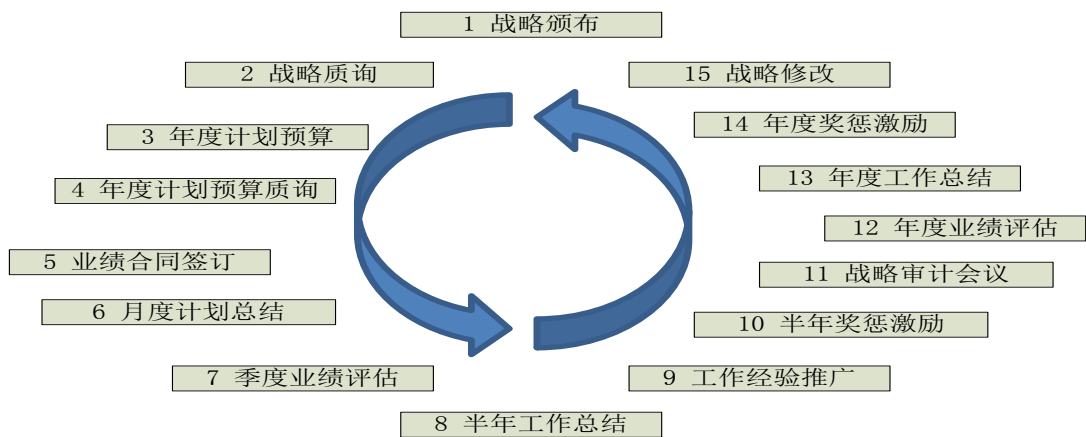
1 战略颁布

2 战略质询

3 年度计划预算

4 年度计划预算质询

5 业绩合同签订

6 月度计划总结

7 季度业绩评估

8 半年工作总结

9 工作经验推广

10 半年奖惩激励

11 战略审计会议

12 年度业绩评估

13 年度工作总结

14 年度奖惩激励

15 战略修改